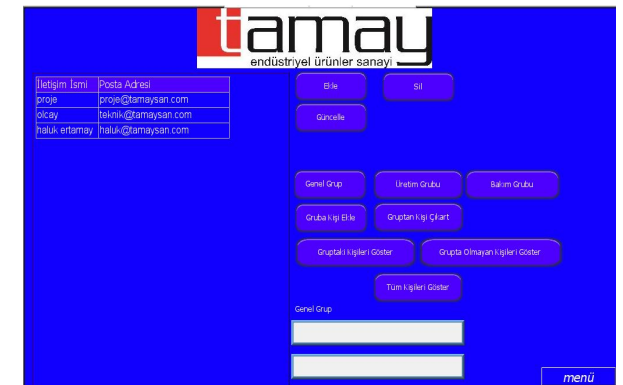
tamay
endüstriyel ürünler sanayi

| İletişim İsmi | Posta Adresi |
|---|---|
| proje | proje@tamaysan.com |
| olcay | teknik@tamaysan.com |
| haluk ertamay | haluk@tamaysan.com |

Ekle
Sil
Güncelle

Genel Grup
Üretim Grubu
Bakım Grubu
Gruba Kişi Ekle
Gruptan Kişi Çıkart
Gruptaki Kişileri Göster
Grupta Olmayan Kişileri Göster
Tüm Kişileri Göster

Genel Grup

menü